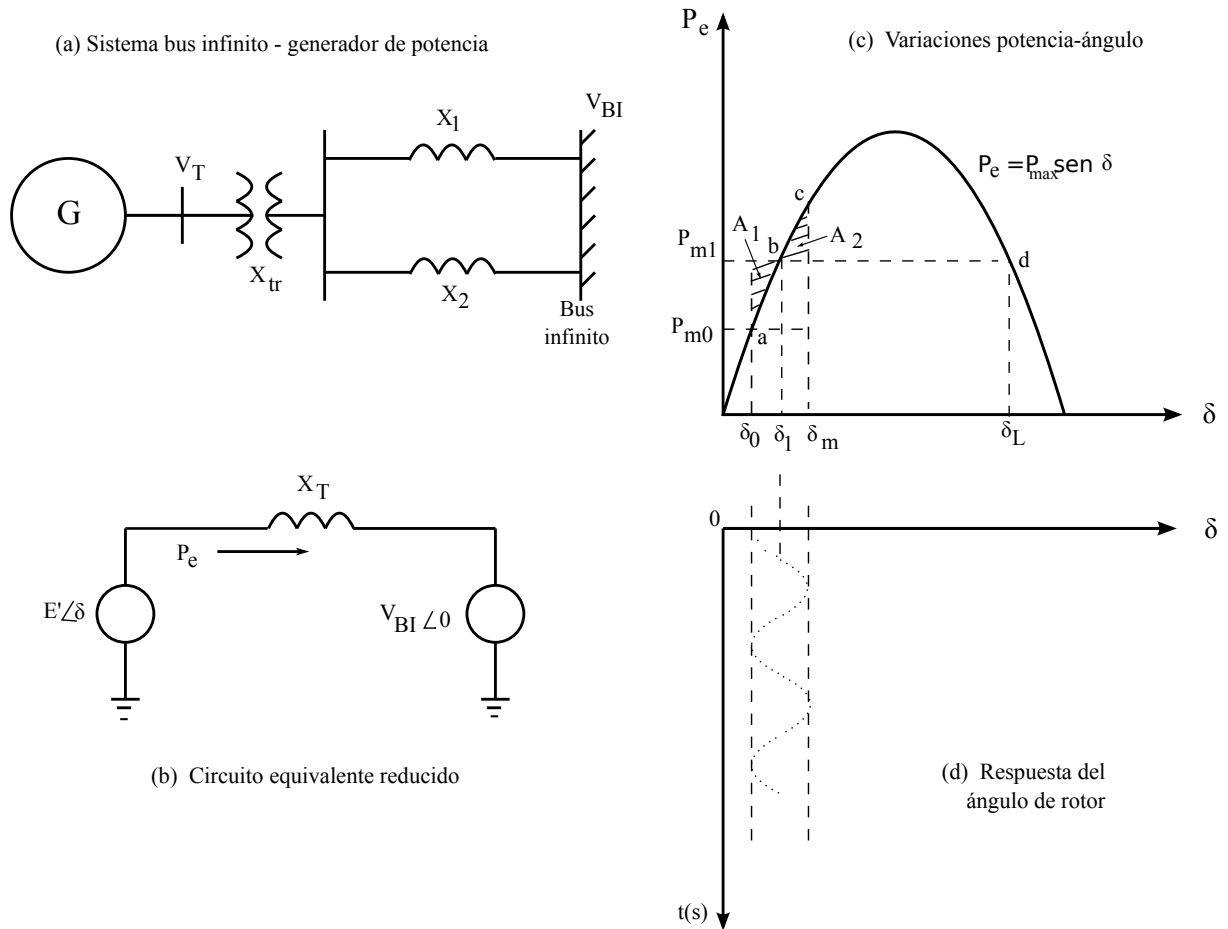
(a) Sistema bus infinito - generador de potencia

G

$V_T$

$X_{tr}$

$X_1$

$X_2$

$V_{BI}$

Bus infinito

$X_T$

$P_e$

$E'\angle\delta$

$V_{BI}\angle 0$

(b) Circuito equivalente reducido

$P_e$

(c) Variaciones potencia-ángulo

$P_e = P_{max} sen\ \delta$

c

$A_1$

$A_2$

$P_{m1}$

b

d

$P_{m0}$

a

$\delta$

$\delta_0$ $\delta_1$ $\delta_m$

$\delta_L$

0

$\delta$

(d) Respuesta del ángulo de rotor

t(s)